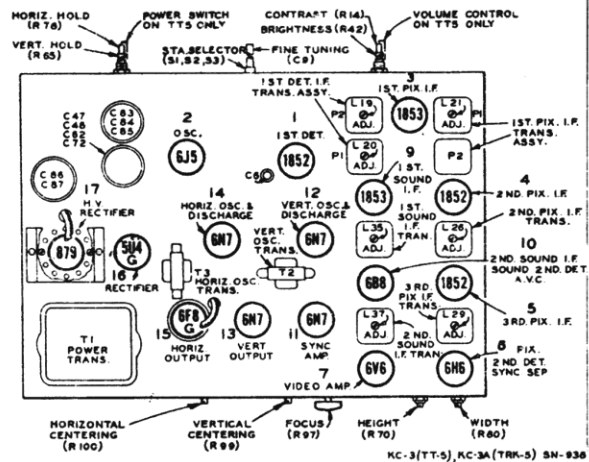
HORIZ. HOLD (R 76)
POWER SWITCH ON TT5 ONLY
CONTRAST (R14)
BRIGHTNESS (R42)
VOLUME CONTROL ON TT5 ONLY
VERT. HOLD (R 65)
STA. SELECTOR (S1, S2, S3)
FINE TUNING (C9)

C47 C48 C62 C72
C83 C84 C85
2 OSC. 6J5
1 1ST DET. 1852
1ST DET. I.F. TRANS. ASSY.
3 1ST. PIX. I.F.
P2 L19 ADJ.
1853
L21 ADJ. P1
1ST. PIX. I.F. TRANS. ASSY.
P1 L20 ADJ.
P2
C8
C86 C87
17 H V RECTIFIER
879
5U4 G
16 RECTIFIER
14 HORIZ. OSC. & DISCHARGE 6N7
12 VERT. OSC. & DISCHARGE 6N7
VERT. OSC. TRANS. T2
9 1ST. SOUND I.F.
1853
4 1852 2ND. PIX. I.F.
1ST. SOUND I.F. TRAN.
L35 ADJ.
L26 ADJ.
2ND. PIX. I.F. TRANS.
10 2ND SOUND I.F. SOUND 2ND. DET A.V.C.
6B8
T3 HORIZ. OSC. TRANS.
3RD. PIX I.F. TRANS.
1852
5 3RD. PIX. I.F.
T1 POWER TRANS.
6F6 G
15 HORIZ OUTPUT
13 6N7 VERT OUTPUT
11 6N7 SYNC AMP.
L37 ADJ.
2 ND. SOUND I.F. TRAN.
L29 ADJ.
8 FIX. 2ND. DET. SYNC SEP
6V6
7 VIDEO AMP
6H6
HORIZONTAL CENTERING (R 100)
VERTICAL CENTERING (R 99)
FOCUS (R 97)
HEIGHT (R 70)
WIDTH (R80)
KC-3 (TT-5), KC-3A (TRK-5) SN-938